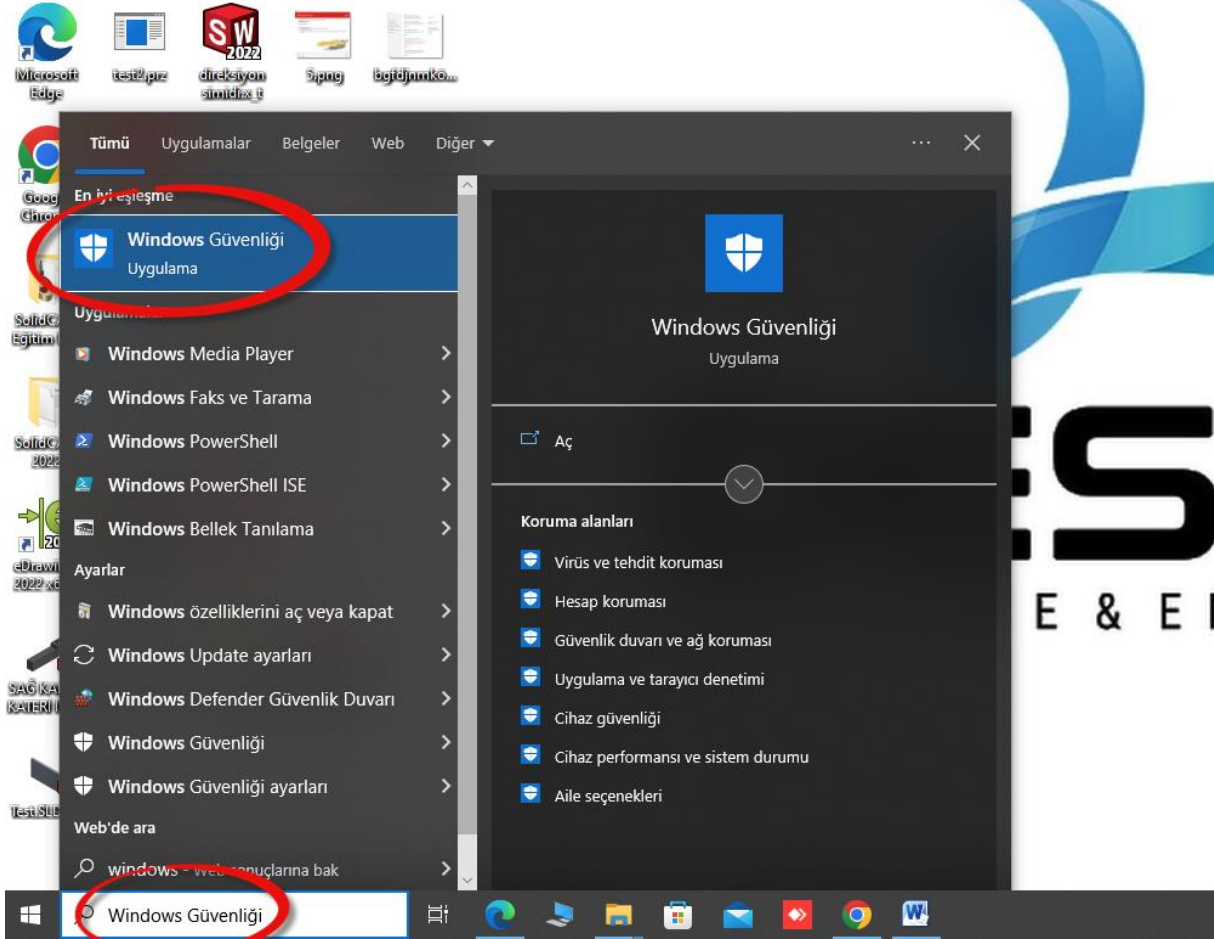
Microsoft Edge

test2.prz

SW 2022

direksiyon simidi.x_t

5.png

bgfdjnmkö...

Goog Chro

SolidC Eğitim

SolidC 2022

20

eDrawi 2022 x6

SAĞ KA KATERİ

Test SLD

Tümü Uygulamalar Belgeler Web Diğer ▾ ··· ✕

En iyi eşleşme

Windows Güvenliği
Uygulama

Uygulamalar

Windows Media Player >

Windows Faks ve Tarama >

Windows PowerShell >

Windows PowerShell ISE >

Windows Bellek Tanılama >

Ayarlar

Windows özelliklerini aç veya kapat >

Windows Update ayarları >

Windows Defender Güvenlik Duvarı >

Windows Güvenliği >

Windows Güvenliği ayarları >

Web'de ara

windows - Web sonuçlarına bak >

Windows Güvenliği
Uygulama

Aç

Koruma alanları

Virüs ve tehdit koruması

Hesap koruması

Güvenlik duvarı ve ağ koruması

Uygulama ve tarayıcı denetimi

Cihaz güvenliği

Cihaz performansı ve sistem durumu

Aile seçenekleri

ES

E & E

Windows Güvenliği